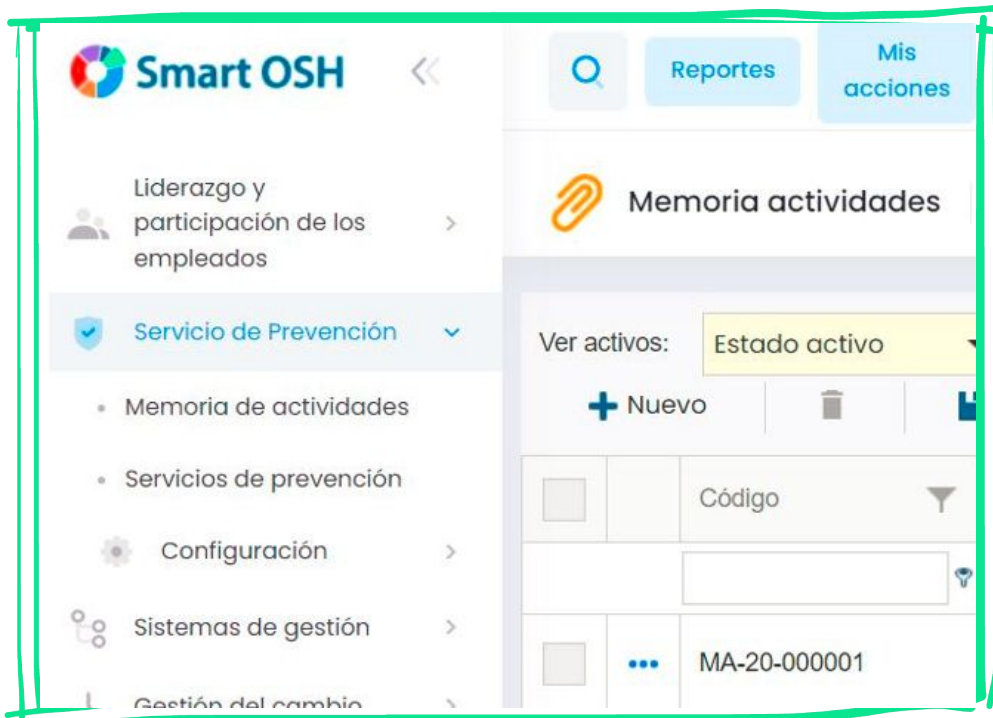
Smart OSH

Reportes

Mis acciones

Liderazgo y participación de los empleados

Servicio de Prevención

Memoria de actividades

Servicios de prevención

Configuración

Sistemas de gestión

Gestión del cambio

Memoria actividades

Ver activos: Estado activo

Nuevo

| | | Código |
|---|---|---|
| | | |
| | ••• | MA-20-000001 |